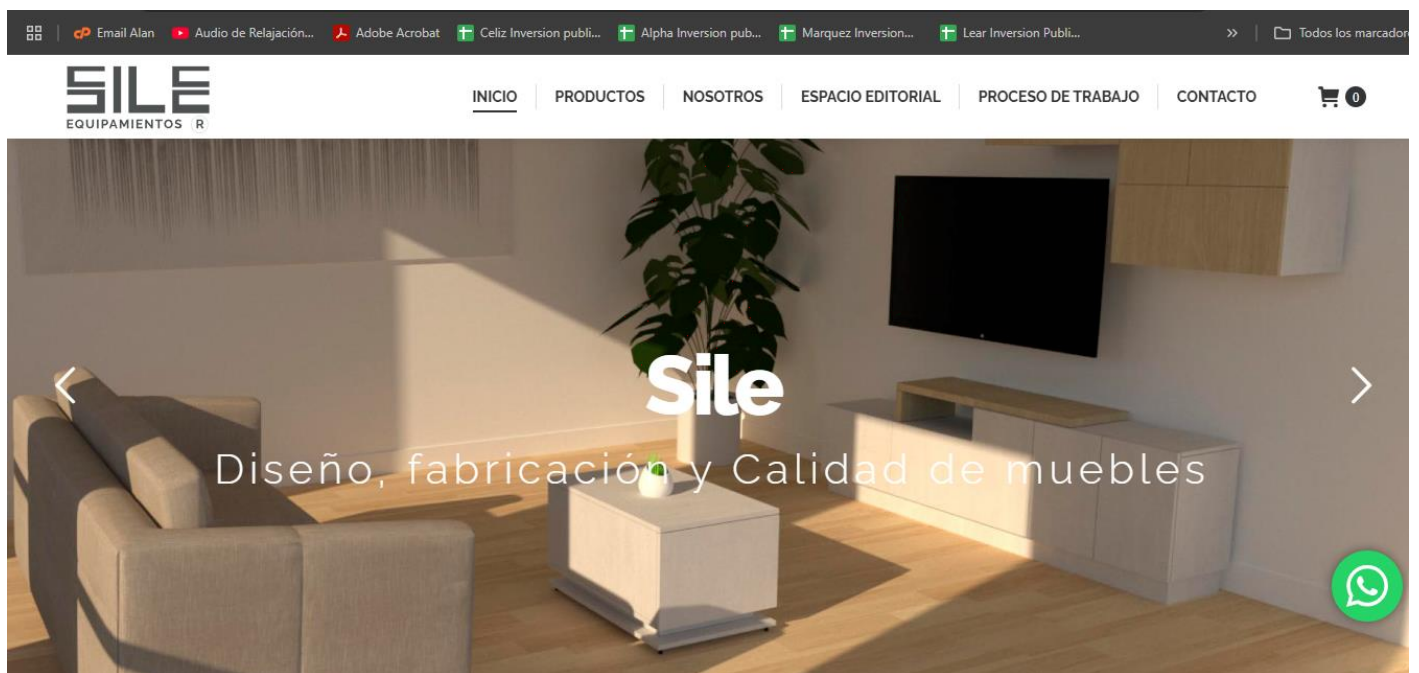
Email Alan | Audio de Relajación... | Adobe Acrobat | Celiz Inversion publi... | Alpha Inversion pub... | Marquez Inversion... | Lear Inversion Publi... | » | Todos los marcador

SILE
EQUIPAMIENTOS (R)

INICIO | PRODUCTOS | NOSOTROS | ESPACIO EDITORIAL | PROCESO DE TRABAJO | CONTACTO | 0

Sile

Diseño, fabricación y Calidad de muebles